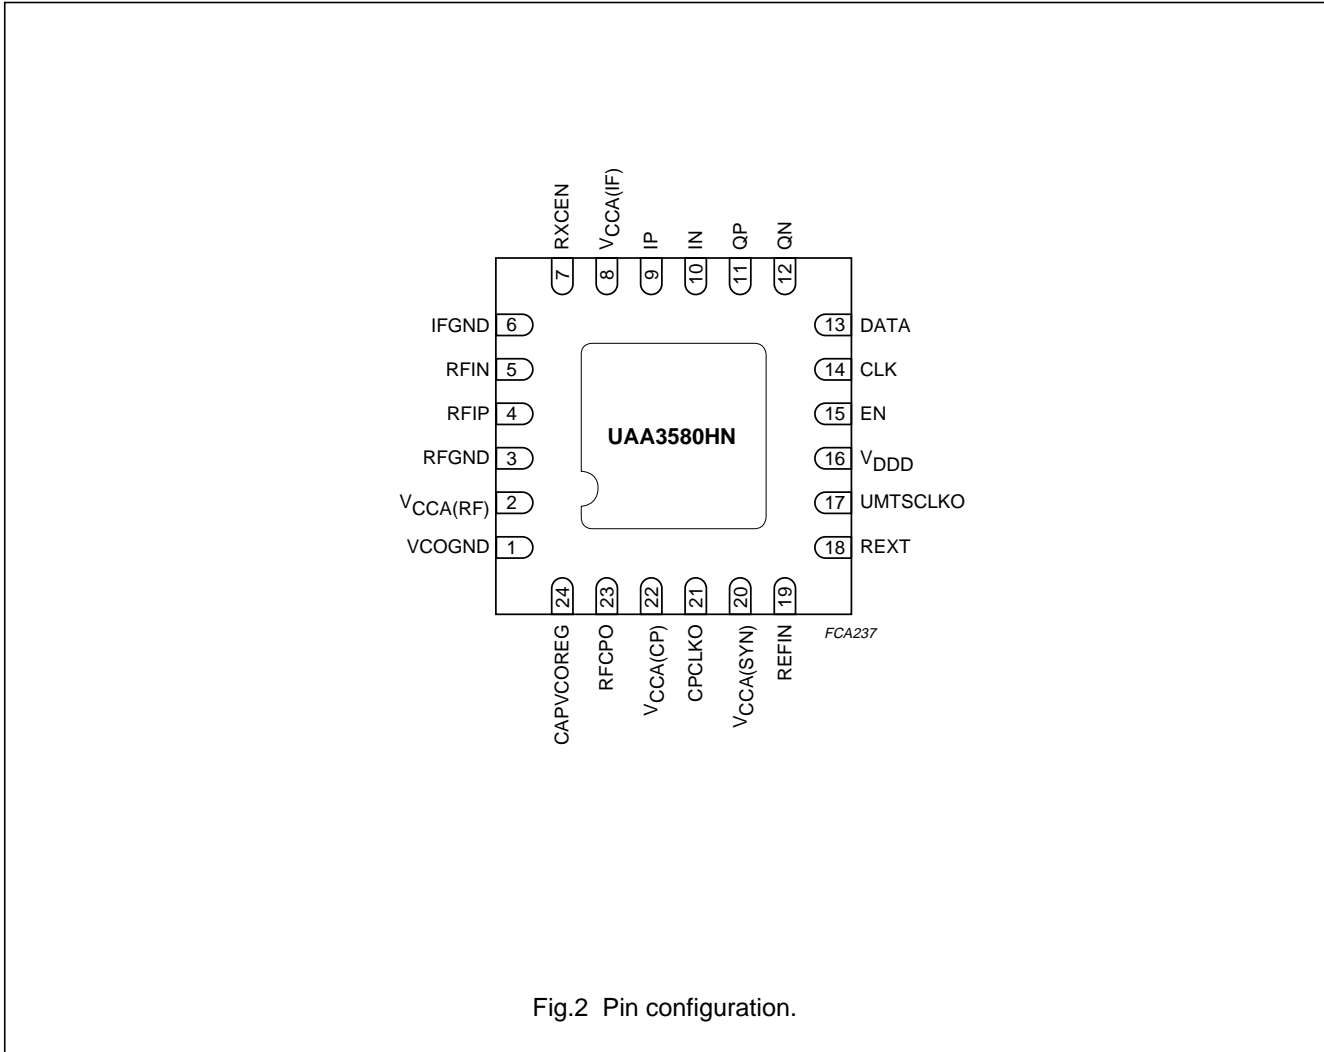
RXCEN 7
$V_{CCA(IF)}$ 8
IP 9
IN 10
QP 11
QN 12

IFGND 6
RFIN 5
RFIP 4
RFGND 3
$V_{CCA(RF)}$ 2
VCOGND 1

UAA3580HN

13 DATA
14 CLK
15 EN
16 $V_{DDD}$
17 UMTSCLKO
18 REXT

24 CAPVCOREG
23 RFCPO
22 $V_{CCA(CP)}$
21 CPCLKO
20 $V_{CCA(SYN)}$
19 REFIN

FCA237

Fig.2 Pin configuration.